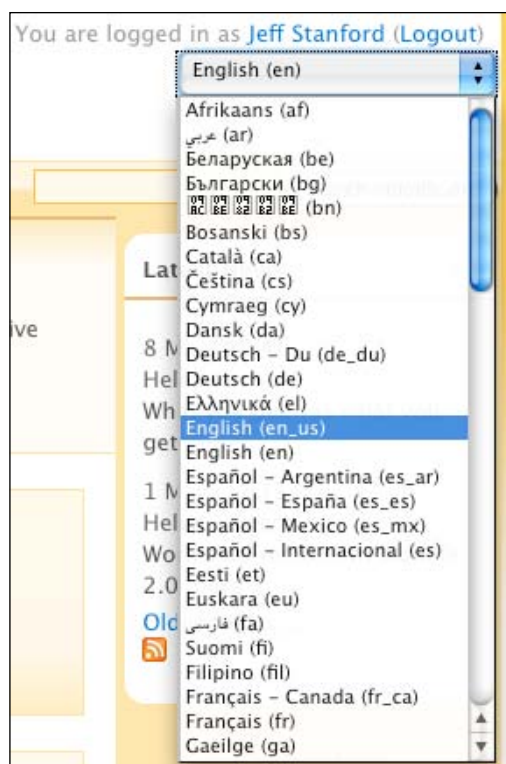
You are logged in as Jeff Stanford (Logout)

English (en)

Afrikaans (af)
عربي (ar)
Беларуская (be)
Български (bg)
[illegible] (bn)
Bosanski (bs)
Català (ca)
Čeština (cs)
Cymraeg (cy)
Dansk (da)
Deutsch - Du (de_du)
Deutsch (de)
Ελληνικά (el)
English (en_us)
English (en)
Español - Argentina (es_ar)
Español - España (es_es)
Español - Mexico (es_mx)
Español - Internacional (es)
Eesti (et)
Euskara (eu)
فارسی (fa)
Suomi (fi)
Filipino (fil)
Français - Canada (fr_ca)
Français (fr)
Gaeilge (ga)

Lat
ive
8 M
Hel
Wh
get
1 M
Hel
Wo
2.0
Old